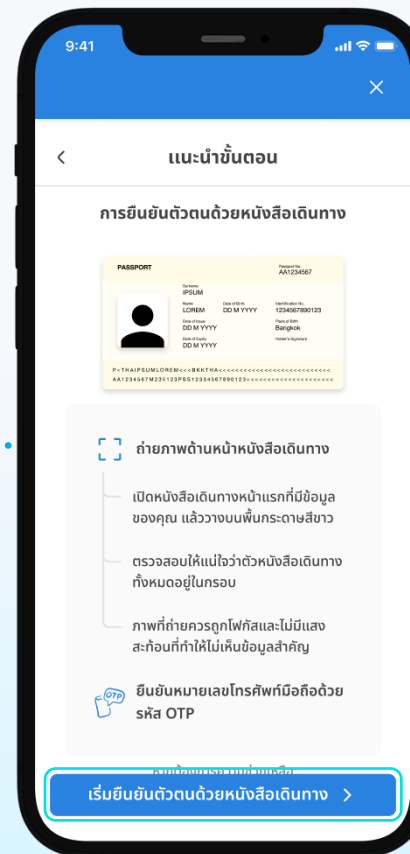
9:41

×

<

แนะนำขั้นตอน

การยืนยันตัวตนด้วยหนังสือเดินทาง

PASSPORT
Passport No.
AA1234567
Surname
IPSUM
Name
LOREM
Date of Birth
DD M YYYY
Identification No.
1234567890123
Date of Issue
DD M YYYY
Place of Birth
Bangkok
Date of Expiry
DD M YYYY
Holder's Signature

P<THAIPSUMLOREM<<<BKKTHA<<<<<<<<<<<<<<<<<<<<<<<<<
AA1234567M235123PBS123456789012З<<<<<<<<<<<<<<<<<<<

ถ่ายภาพด้านหน้าหนังสือเดินทาง

เปิดหนังสือเดินทางหน้าแรกที่มีข้อมูลของคุณ แล้ววางบนพื้นกระดาษสีขาว

ตรวจสอบให้แน่ใจว่าตัวหนังสือเดินทางทั้งหมดอยู่ในกรอบ

ภาพที่ถ่ายควรถูกโฟกัสและไม่มีแสงสะท้อนที่ทำให้ไม่เห็นข้อมูลสำคัญ

OTP

ยืนยันหมายเลขโทรศัพท์มือถือด้วยรหัส OTP

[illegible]

เริ่มยืนยันตัวตนด้วยหนังสือเดินทาง >